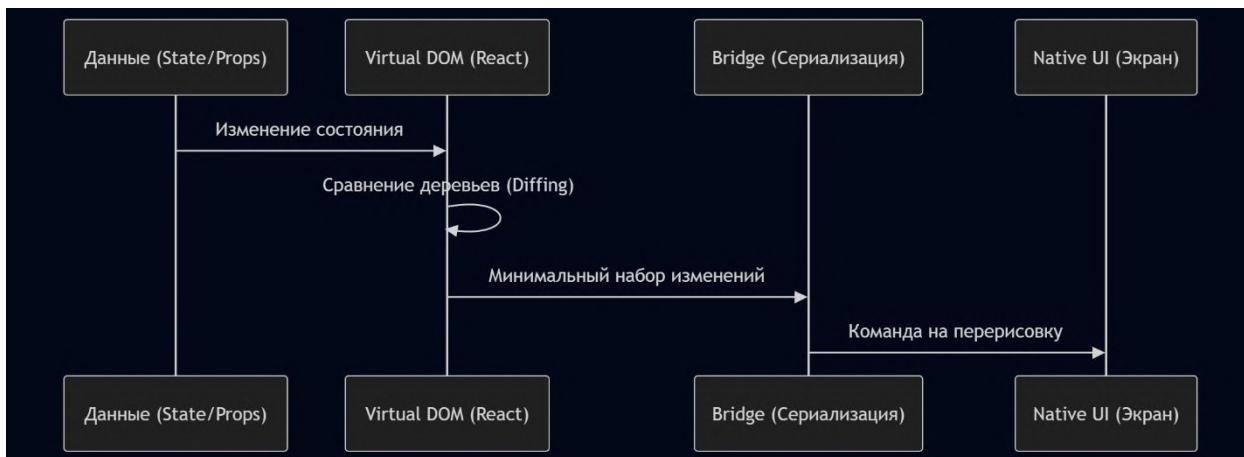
Данные (State/Props)

Virtual DOM (React)

Bridge (Сериализация)

Native UI (Экран)

Изменение состояния

Сравнение деревьев (Diffing)

Минимальный набор изменений

Команда на перерисовку

Данные (State/Props)

Virtual DOM (React)

Bridge (Сериализация)

Native UI (Экран)